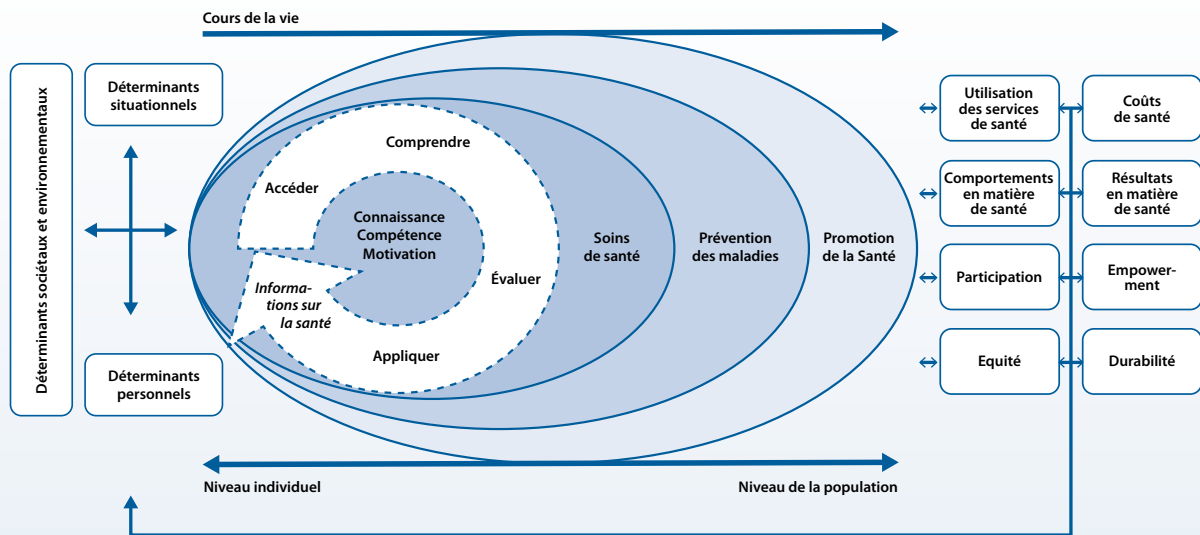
Cours de la vie

Déterminants sociétaux et environnementaux

Déterminants situationnels

Déterminants personnels

Comprendre

Accéder

Connaissance
Compétence
Motivation

Évaluer

Informations sur la santé

Appliquer

Soins de santé

Prévention des maladies

Promotion de la Santé

Utilisation des services de santé

Coûts de santé

Comportements en matière de santé

Résultats en matière de santé

Participation

Empowerment

Equité

Durabilité

Niveau individuel

Niveau de la population